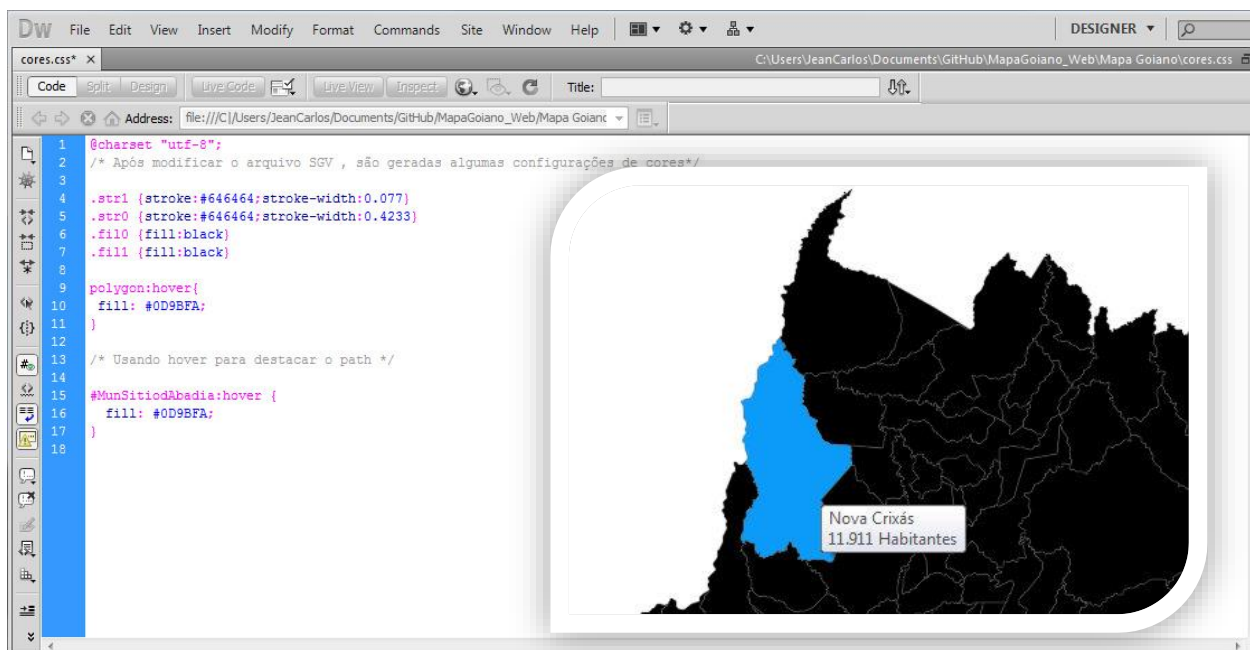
DW File Edit View Insert Modify Format Commands Site Window Help

DESIGNER ▼

cores.css* ×

C:\Users\JeanCarlos\Documents\GitHub\MapaGoiano_Web\Mapa Goiano\cores.css

Code Split Design Live Code Live View Inspect Title:

Address: file:///C|/Users/JeanCarlos/Documents/GitHub/MapaGoiano_Web/Mapa Goianc

1 @charset "utf-8";
2 /* Após modificar o arquivo SGV , são geradas algumas configurações de cores*/
3
4 .str1 {stroke:#646464;stroke-width:0.077}
5 .str0 {stroke:#646464;stroke-width:0.4233}
6 .fil0 {fill:black}
7 .fil1 {fill:black}
8
9 polygon:hover{
10 fill: #0D9BFA;
11 }
12
13 /* Usando hover para destacar o path */
14
15 #MunSitiodAbadia:hover {
16 fill: #0D9BFA;
17 }
18

Nova Crixás
11.911 Habitantes